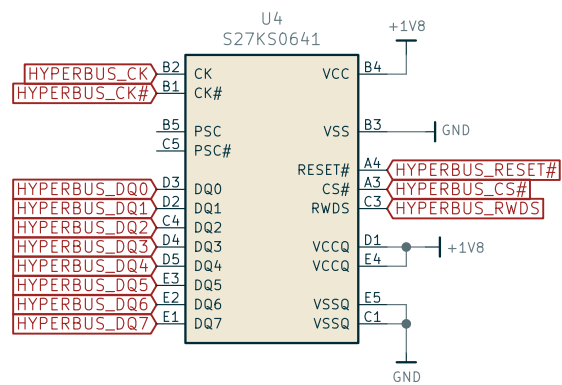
U4
S27KS0641

+1V8

HYPERBUS_CK B2 CK
HYPERBUS_CK# B1 CK#
B5 PSC
C5 PSC#
HYPERBUS_DQ0 D3 DQ0
HYPERBUS_DQ1 D2 DQ1
HYPERBUS_DQ2 C4 DQ2
HYPERBUS_DQ3 D4 DQ3
HYPERBUS_DQ4 D5 DQ4
HYPERBUS_DQ5 E3 DQ5
HYPERBUS_DQ6 E2 DQ6
HYPERBUS_DQ7 E1 DQ7

VCC B4
VSS B3 GND
RESET# A4 HYPERBUS_RESET#
CS# A3 HYPERBUS_CS#
RWDS C3 HYPERBUS_RWDS
VCCQ D1 +1V8
VCCQ E4
VSSQ E5
VSSQ C1

GND